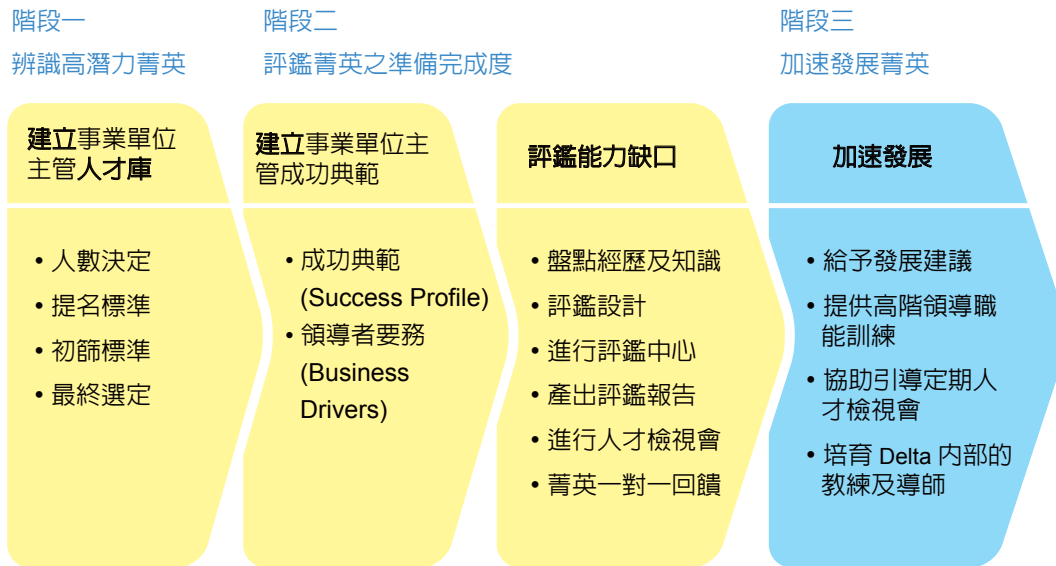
階段一
辨識高潛力菁英

階段二
評鑑菁英之準備完成度

階段三
加速發展菁英

建立事業單位主管人才庫

• 人數決定
• 提名標準
• 初篩標準
• 最終選定

建立事業單位主管成功典範

• 成功典範 (Success Profile)
• 領導者要務 (Business Drivers)

評鑑能力缺口

• 盤點經歷及知識
• 評鑑設計
• 進行評鑑中心
• 產出評鑑報告
• 進行人才檢視會
• 菁英一對一回饋

加速發展

• 給予發展建議
• 提供高階領導職能訓練
• 協助引導定期人才檢視會
• 培育 Delta 內部的教練及導師